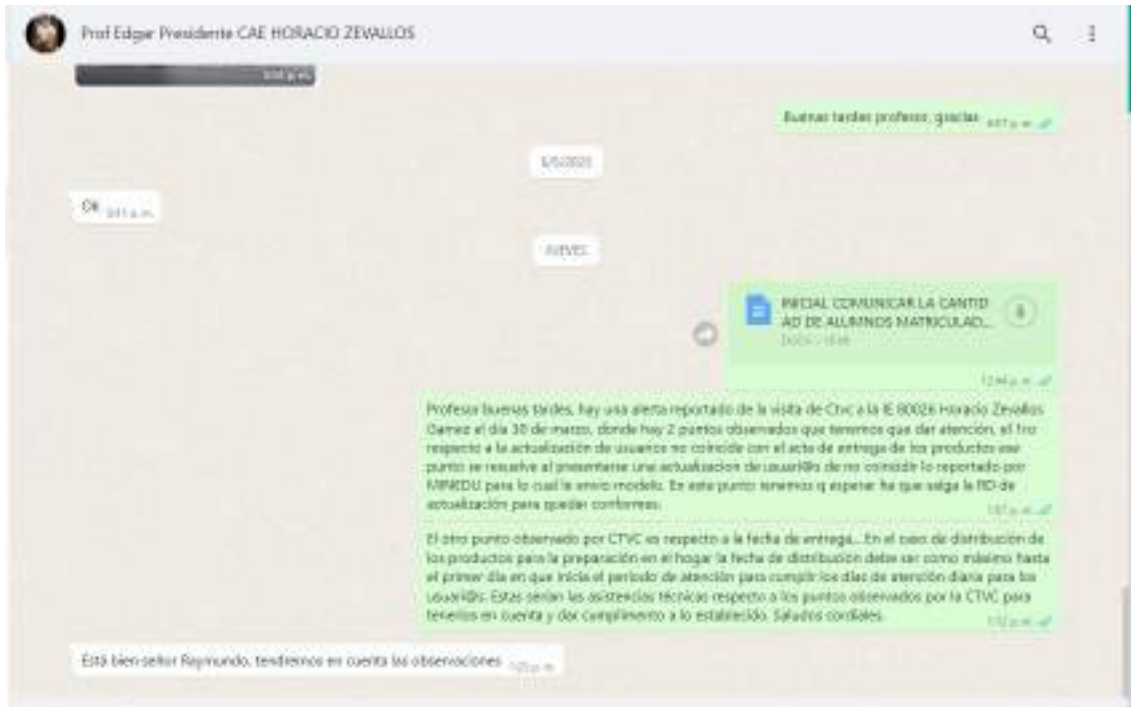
Prof Edgar Presidente CAE HORACIO ZEVALLOS

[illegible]

Buenas tardes profesor, gracias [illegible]

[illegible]

Ok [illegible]

JUEVES

INICIAL COMUNICAR LA CANTIDAD DE ALUMNOS MATRICULAD...
DOCX • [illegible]

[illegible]

Profesor buenas tardes, hay una alerta reportado de la visita de Ctvc a la IE 80026 Horacio Zevallos Gamez el día 30 de marzo, donde hay 2 puntos observados que tenemos que dar atención, el 1ro respecto a la actualización de usuarios no coincide con el acta de entrega de los productos ese punto se resuelve al presentarse una actualizacion de usuari@s de no coincidir lo reportado por MINEDU para lo cual le envío modelo. En este punto tenemos q esperar ha que salga la RD de actualización para quedar conformes.
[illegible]

El otro punto observado por CTVC es respecto a la fecha de entrega... En el caso de distribución de los productos para la preparación en el hogar la fecha de distribución debe ser como máximo hasta el primer día en que inicia el periodo de atención para cumplir los días de atención diaria para los usuari@s. Estas serían las asistencias técnicas respecto a los puntos observados por la CTVC para tenerlos en cuenta y dar cumplimiento a lo establecido. Saludos cordiales.
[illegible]

Está bien señor Raymundo, tendremos en cuenta las observaciones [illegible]